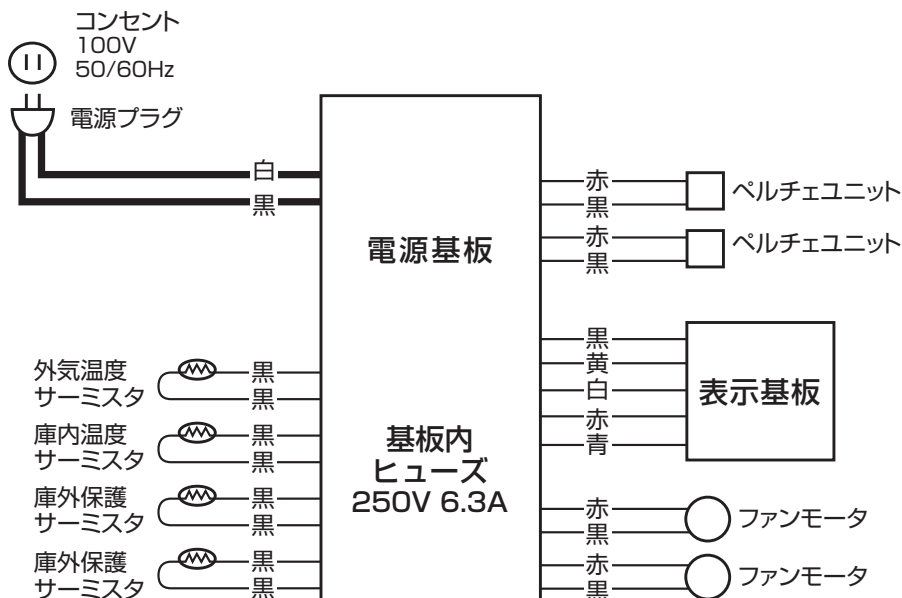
コンセント
100V
50/60Hz

電源プラグ

白
黒

電源基板

赤
黒
ペルチェユニット

赤
黒
ペルチェユニット

黒
黄
白
赤
青
表示基板

外気温度
サーミスタ
黒
黒

庫内温度
サーミスタ
黒
黒

庫外保護
サーミスタ
黒
黒

庫外保護
サーミスタ
黒
黒

基板内
ヒューズ
250V 6.3A

赤
黒
ファンモータ

赤
黒
ファンモータ